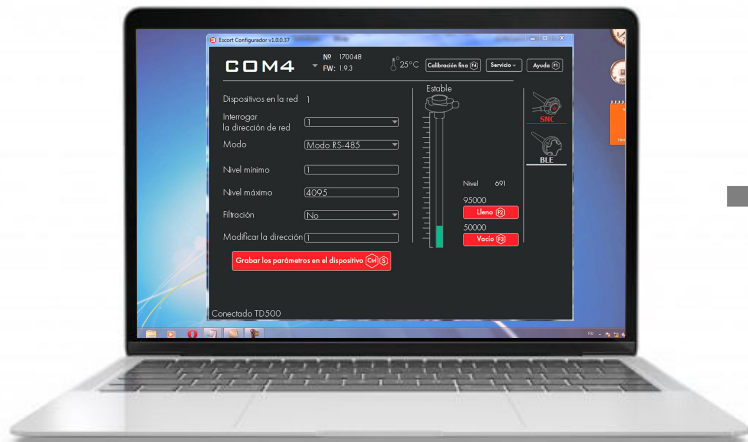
Escort Configurador v1.0.0.17

COM4

№ 170048
FW: 1.9.3

25°C

Calibración fina F4

Servicio

Ayuda F1

Dispositivos en la red 1

Interrogar la dirección de red 1

Modo Modo RS-485

Nivel mínimo 1

Nivel máximo 4095

Filtración No

Modificar la dirección 1

Grabar los parámetros en el dispositivo Ctrl S

Estable

Nivel 691

95000

Lleno F2

50000

Vacío F3

SNC

BLE

Conectado TD500